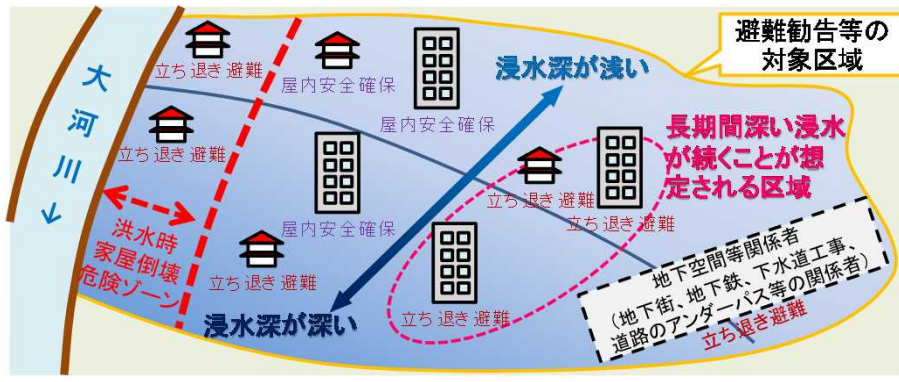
大河川

避難勧告等の対象区域

立ち退き避難

屋内安全確保

浸水深が浅い

屋内安全確保

立ち退き避難

長期間深い浸水が続くことが想定される区域

立ち退き避難

立ち退き避難

洪水時家屋倒壊危険ゾーン

屋内安全確保

立ち退き避難

地下空間等関係者（地下街、地下鉄、下水道工事、道路のアンダーパス等の関係者）

立ち退き避難

浸水深が深い

立ち退き避難